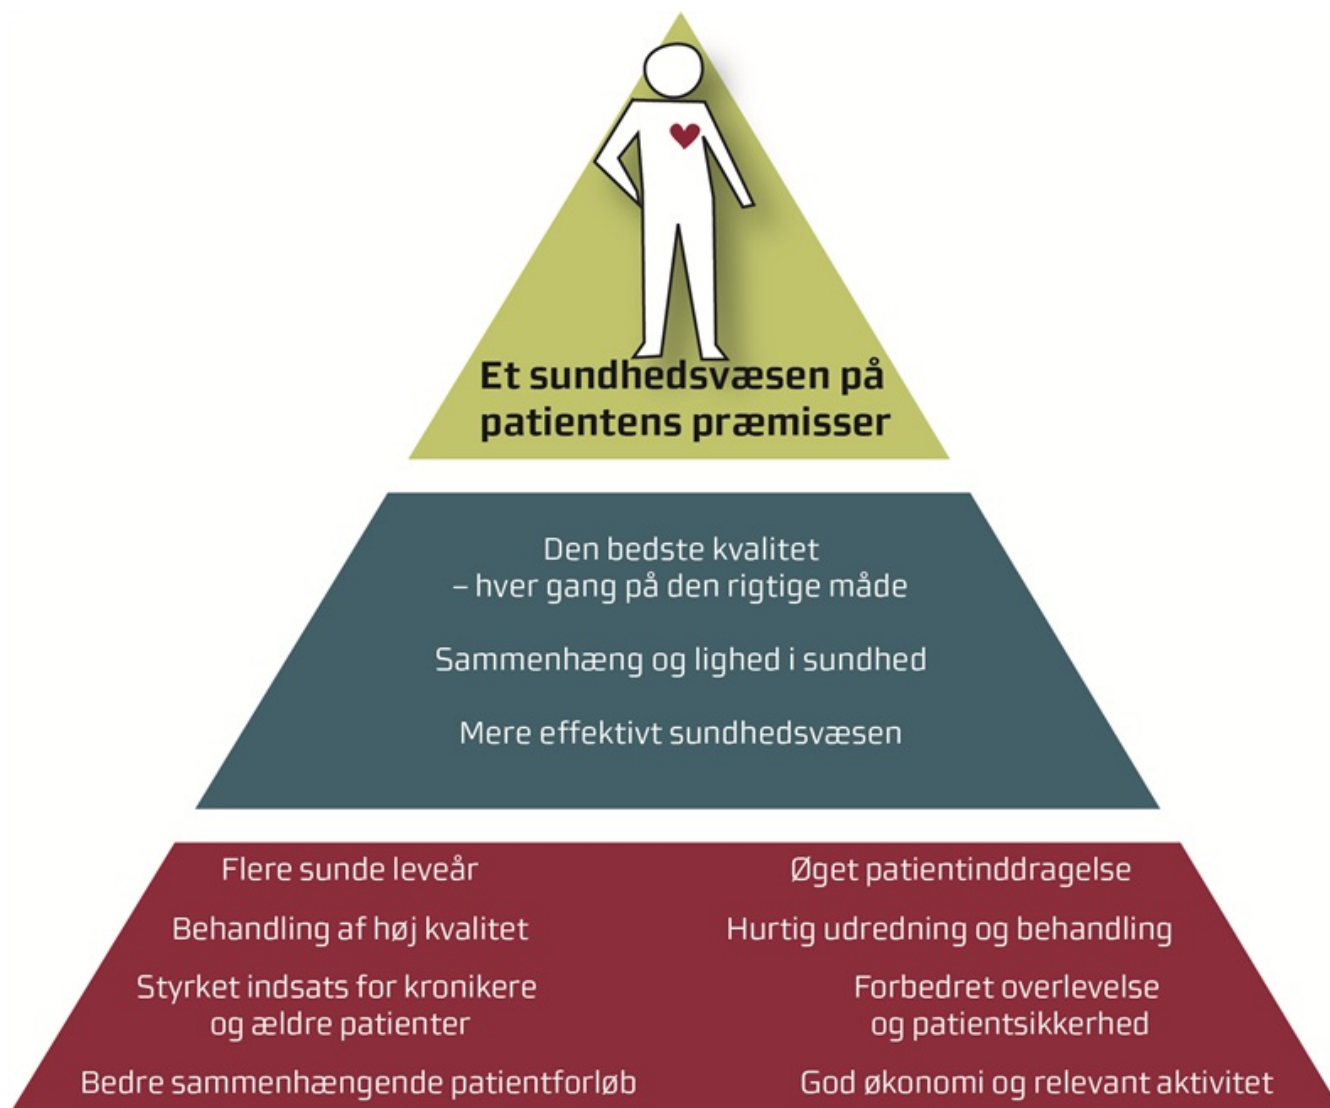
Et sundhedsvæsen på patientens præmisser

Den bedste kvalitet
– hver gang på den rigtige måde

Sammenhæng og lighed i sundhed

Mere effektivt sundhedsvæsen

Flere sunde leveår

Behandling af høj kvalitet

Styrket indsats for kronikere og ældre patienter

Bedre sammenhængende patientforløb

Øget patientinddragelse

Hurtig udredning og behandling

Forbedret overlevelse og patientsikkerhed

God økonomi og relevant aktivitet